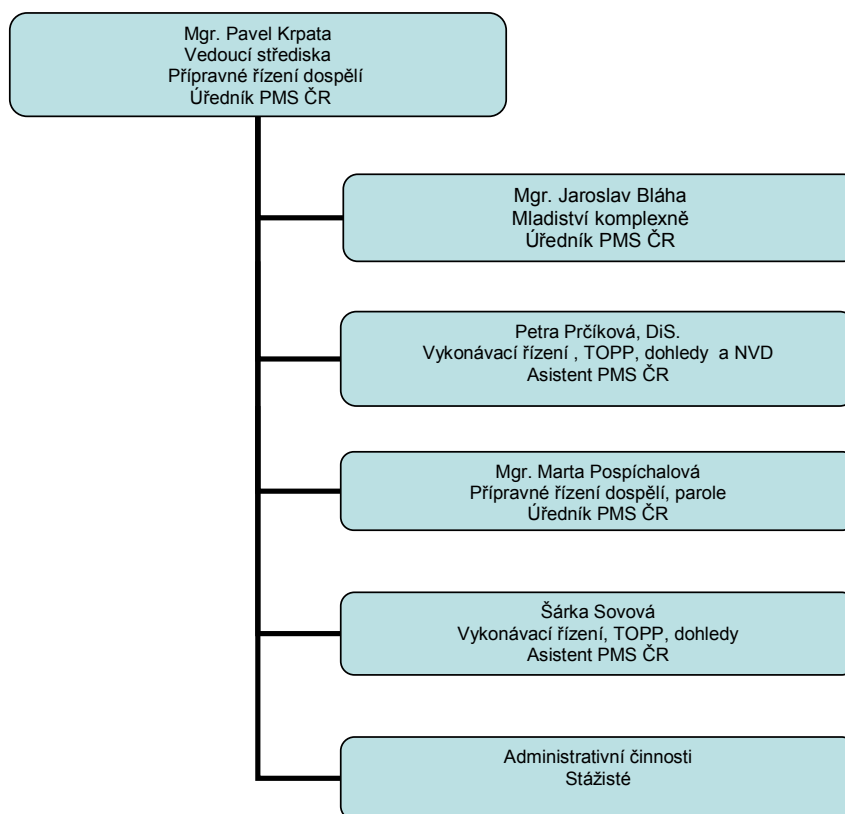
Mgr. Pavel Krpata
Vedoucí střediska
Přípravné řízení dospělí
Úředník PMS ČR

Mgr. Jaroslav Bláha
Mladiství komplexně
Úředník PMS ČR

Petra Prčíková, DiS.
Vykonávací řízení , TOPP, dohledy a NVD
Asistent PMS ČR

Mgr. Marta Pospíchalová
Přípravné řízení dospělí, parole
Úředník PMS ČR

Šárka Sovová
Vykonávací řízení, TOPP, dohledy
Asistent PMS ČR

Administrativní činnosti
Stážisté